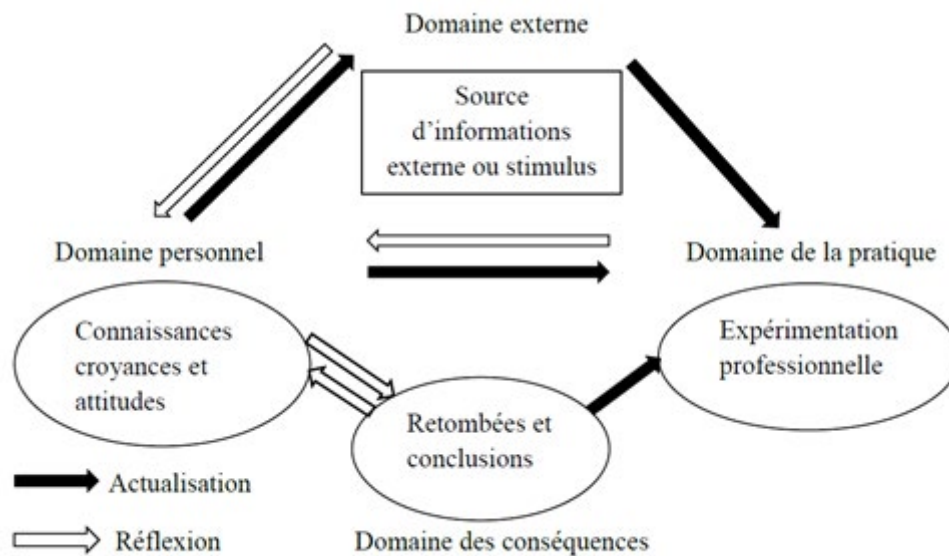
Domaine externe

Source d'informations externe ou stimulus

Domaine personnel

Domaine de la pratique

Connaissances croyances et attitudes

Expérimentation professionnelle

Retombées et conclusions

Actualisation

Réflexion

Domaine des conséquences